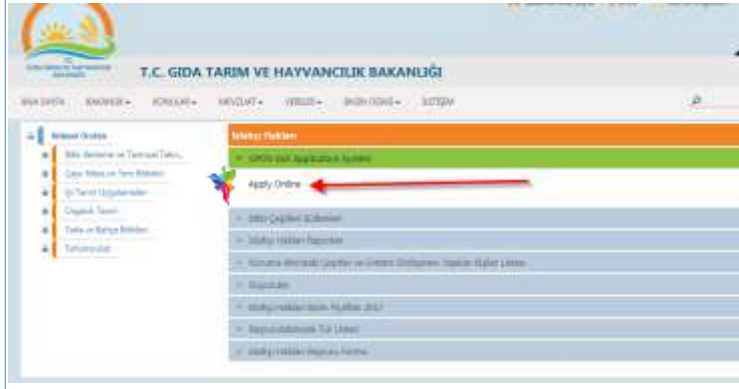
T.C. GIDA TARIM VE HAYVANCILIK BAKANLIĞI

ANA SAYFA BAKANLIK KONULAR MEVZUAT VERİLER BASIN ODASI İLETİŞİM

Bitkisel Üretim
Bitki Besleme ve Tarımsal Tekn...
Çay, Fındık ve Tarım Bitkileri
İyi Tarım Uygulamaları
Organik Tarım
Tarla ve Bahçe Bitkileri
Tohumculuk

Islahçı Hakları
GMOs Bağ Application System
Apply Online
Bitki Çeşitleri Bülteni
Islahçı Hakları Raporları
Koruma Altındaki Çeşitler ve Üretim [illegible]
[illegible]
Islahçı Hakları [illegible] 2017
Başvurulabilecek Tür Listesi
Islahçı Hakları Başvuru Formu